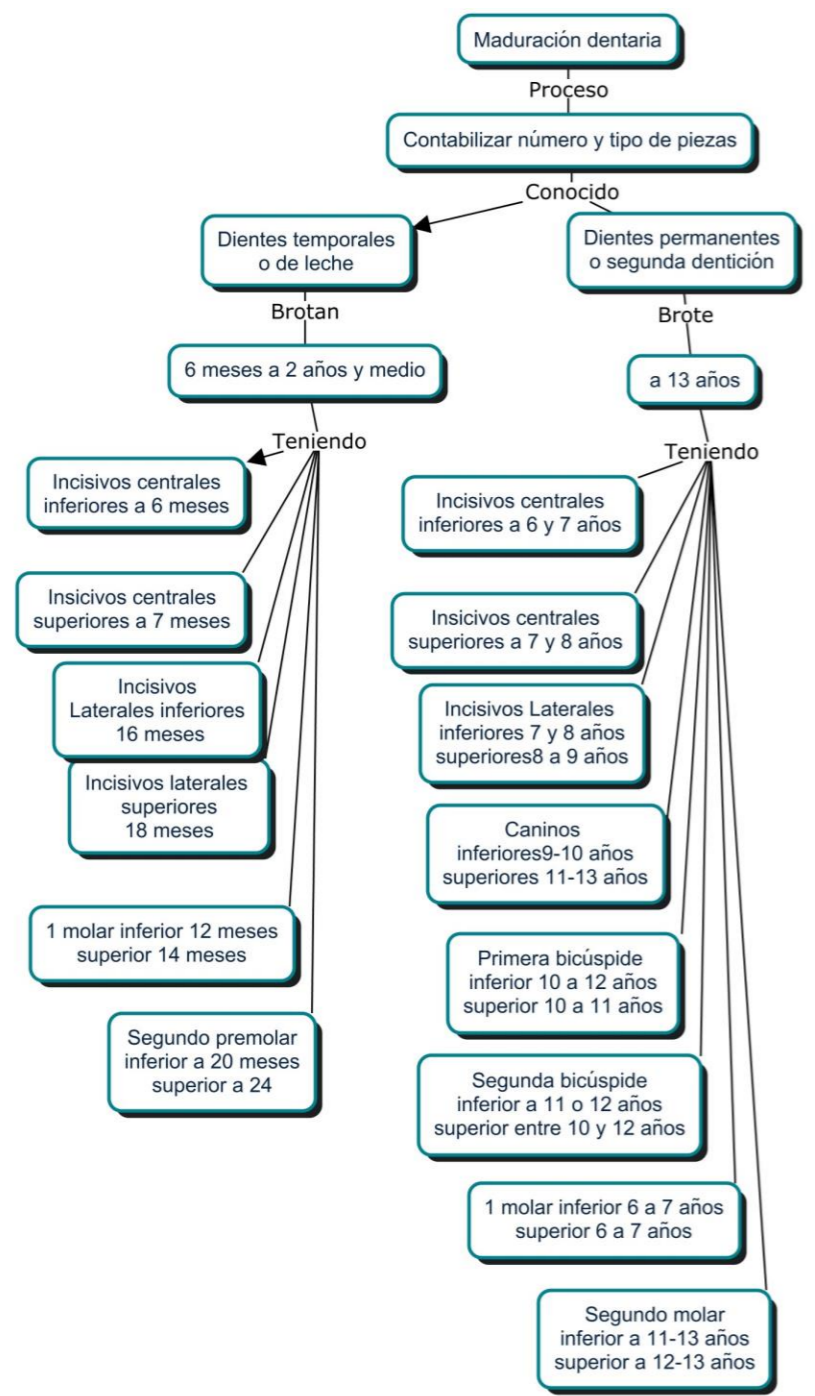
Maduración dentaria

Proceso

Contabilizar número y tipo de piezas

Conocido

Dientes temporales o de leche

Brotan

6 meses a 2 años y medio

Teniendo

Incisivos centrales inferiores a 6 meses

Insicivos centrales superiores a 7 meses

Incisivos Laterales inferiores 16 meses

Incisivos laterales superiores 18 meses

1 molar inferior 12 meses superior 14 meses

Segundo premolar inferior a 20 meses superior a 24

Dientes permanentes o segunda dentición

Brote

a 13 años

Teniendo

Incisivos centrales inferiores a 6 y 7 años

Insicivos centrales superiores a 7 y 8 años

Incisivos Laterales inferiores 7 y 8 años superiores8 a 9 años

Caninos inferiores9-10 años superiores 11-13 años

Primera bicúspide inferior 10 a 12 años superior 10 a 11 años

Segunda bicúspide inferior a 11 o 12 años superior entre 10 y 12 años

1 molar inferior 6 a 7 años superior 6 a 7 años

Segundo molar inferior a 11-13 años superior a 12-13 años